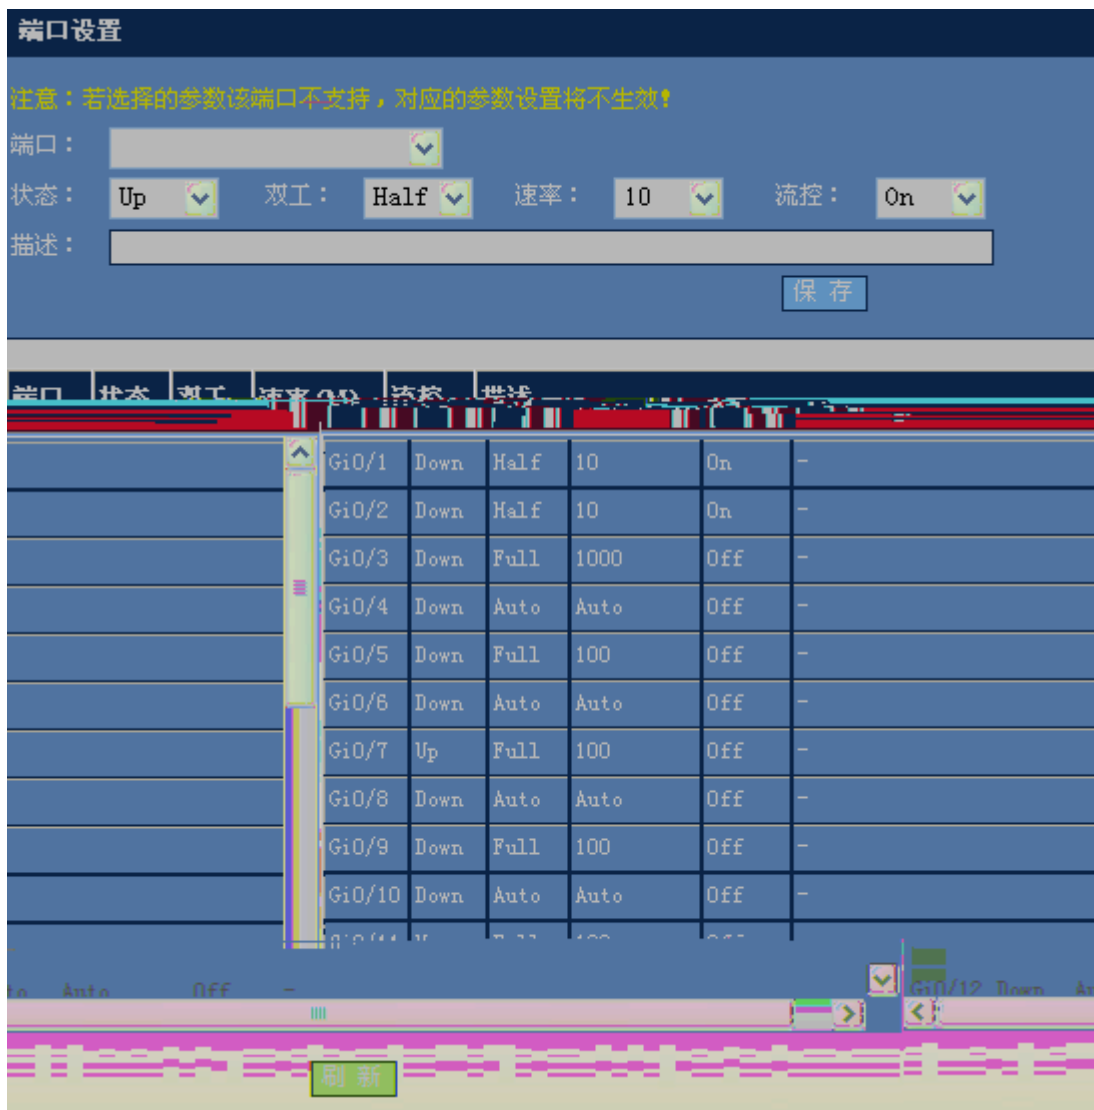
端口设置

注意：若选择的参数该端口不支持，对应的参数设置将不生效！

端口：

状态： Up 双工： Half 速率： 10 流控： On

描述：

保 存

| | | | | | |
|---|---|---|---|---|---|
| Gi0/1 | Down | Half | 10 | On | - |
| Gi0/2 | Down | Half | 10 | On | - |
| Gi0/3 | Down | Full | 1000 | Off | - |
| Gi0/4 | Down | Auto | Auto | Off | - |
| Gi0/5 | Down | Full | 100 | Off | - |
| Gi0/6 | Down | Auto | Auto | Off | - |
| Gi0/7 | Up | Full | 100 | Off | - |
| Gi0/8 | Down | Auto | Auto | Off | - |
| Gi0/9 | Down | Full | 100 | Off | - |
| Gi0/10 | Down | Auto | Auto | Off | - |

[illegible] Auto Off -

Gi0/12 Down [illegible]

刷 新